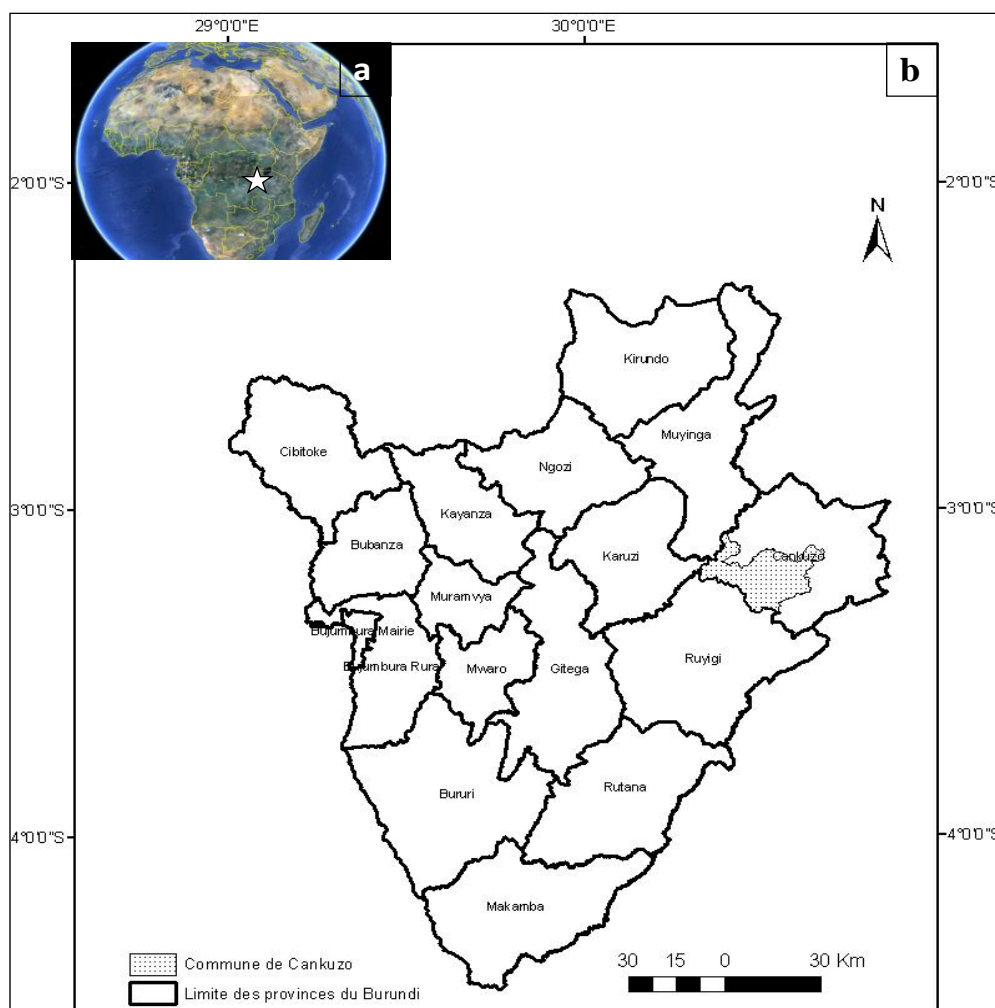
29°0'0"E
30°0'0"E
a
b
2°0'0"S
2°0'0"S
N
Kirundo
Muyinga
Cibitoke
Ngozi
3°0'0"S
3°0'0"S
Kayanza
Bubanza
Karuzi
Cankuzo
Muramvya
Bujumbura Mairie
Bujumbura Rural
Mwaro
Gitega
Ruyigi
Bururi
Rutana
4°0'0"S
4°0'0"S
Makamba
Commune de Cankuzo
Limite des provinces du Burundi
30 15 0 30 Km